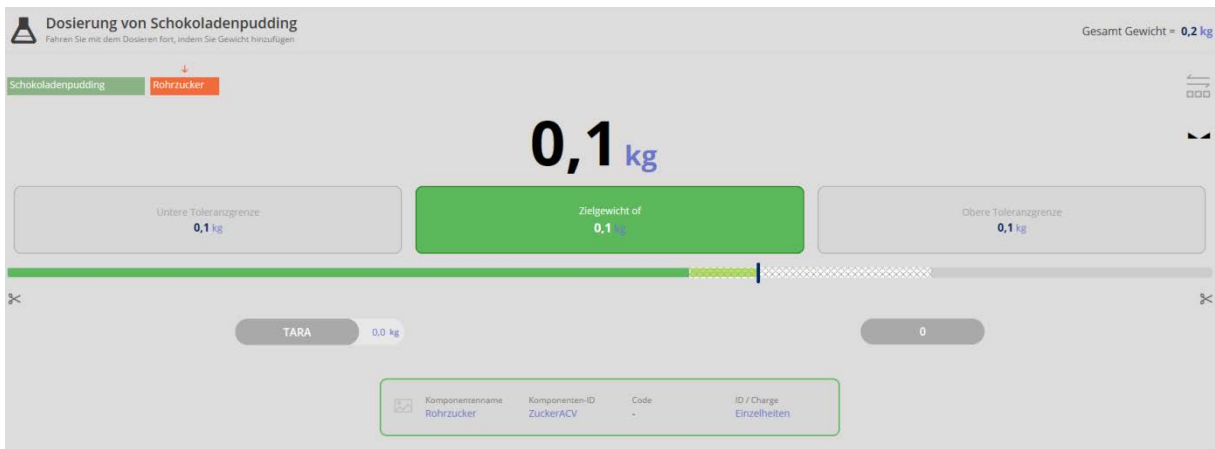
Dosierung von Schokoladenpudding
Fahren Sie mit dem Dosieren fort, indem Sie Gewicht hinzufügen

Gesamt Gewicht = 0,2 kg

Schokoladenpudding
Rohrzucker

0,1 kg

Untere Toleranzgrenze
0,1 kg

Zielgewicht of
0,1 kg

Obere Toleranzgrenze
0,1 kg

TARA
0,0 kg

0

Komponentenname
Rohrzucker

Komponenten-ID
ZuckerACV

Code
-

ID / Charge
Einzelheiten